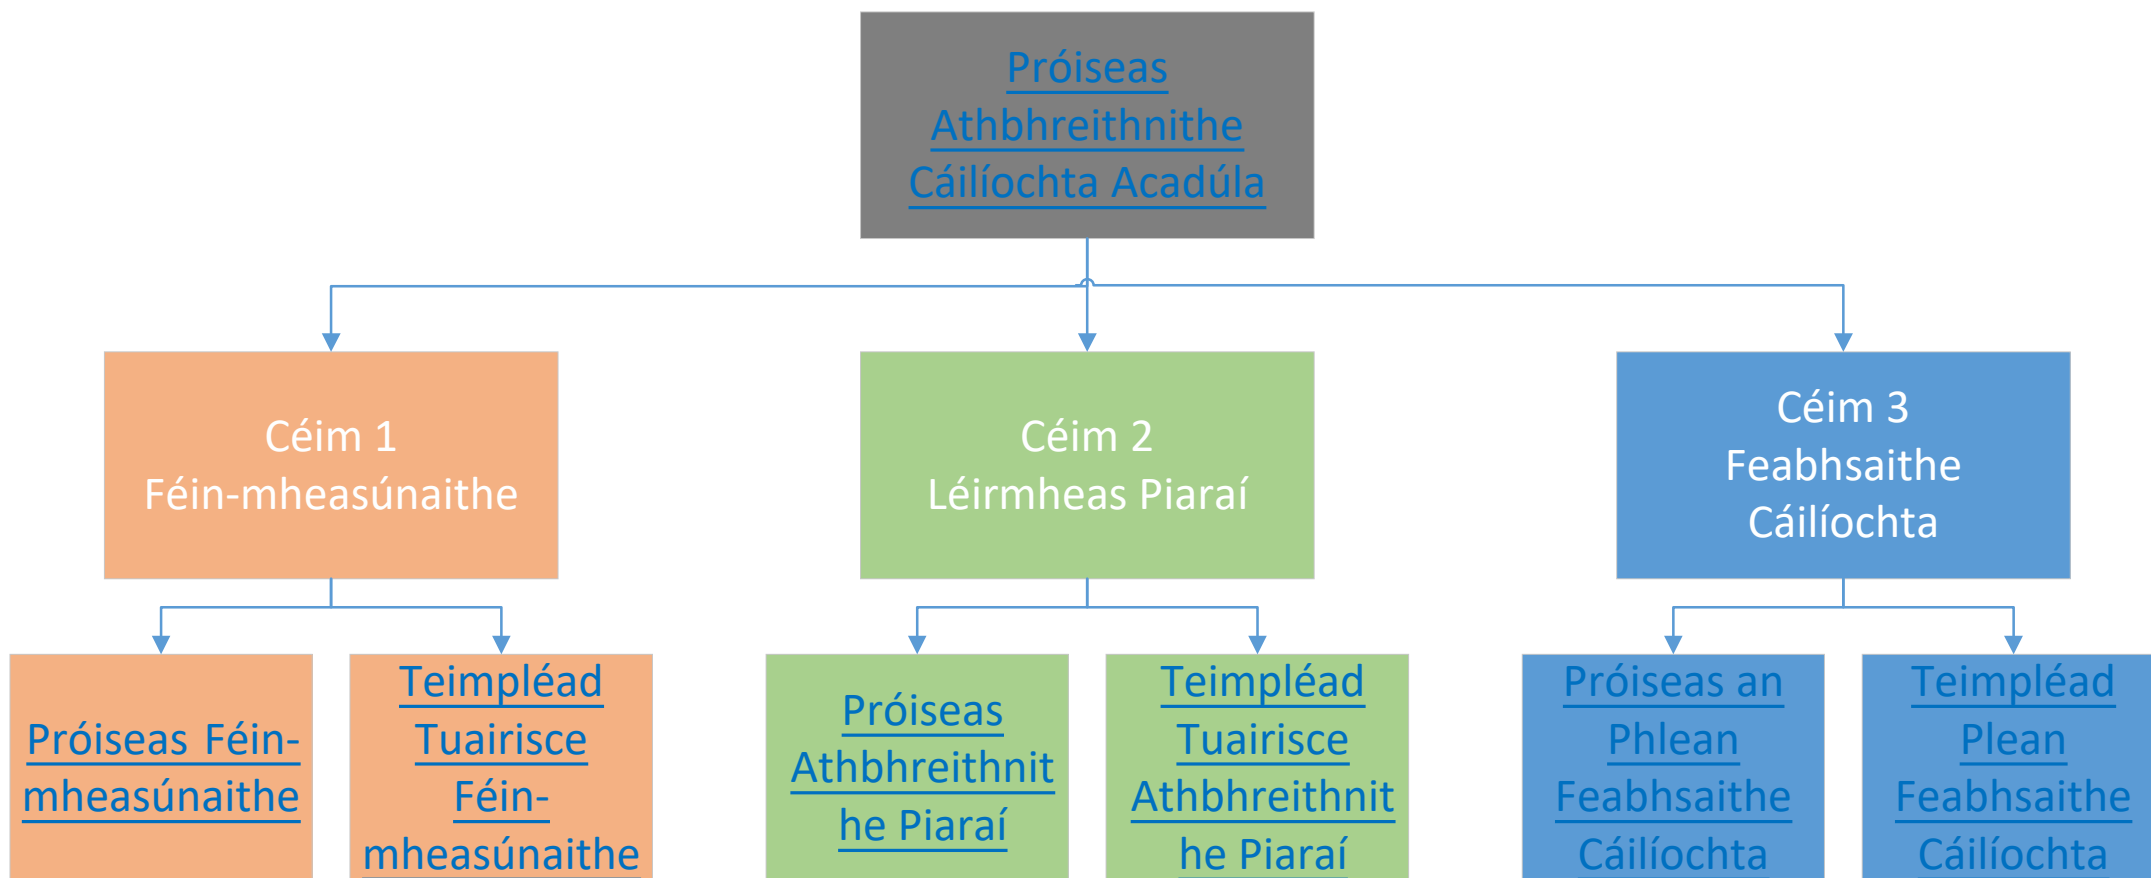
Próiseas Athbhreithnithe Cáilíochta Acadúla

Céim 1
Féin-mheasúnaithe

Céim 2
Léirmheas Piaraí

Céim 3
Feabhsaithe Cáilíochta

Próiseas Féin-mheasúnaithe

Teimpléad Tuairisce Féin-mheasúnaithe

Próiseas Athbhreithnithe Piaraí

Teimpléad Tuairisce Athbhreithnithe Piaraí

Próiseas an Phlean Feabhsaithe Cáilíochta

Teimpléad Plean Feabhsaithe Cáilíochta